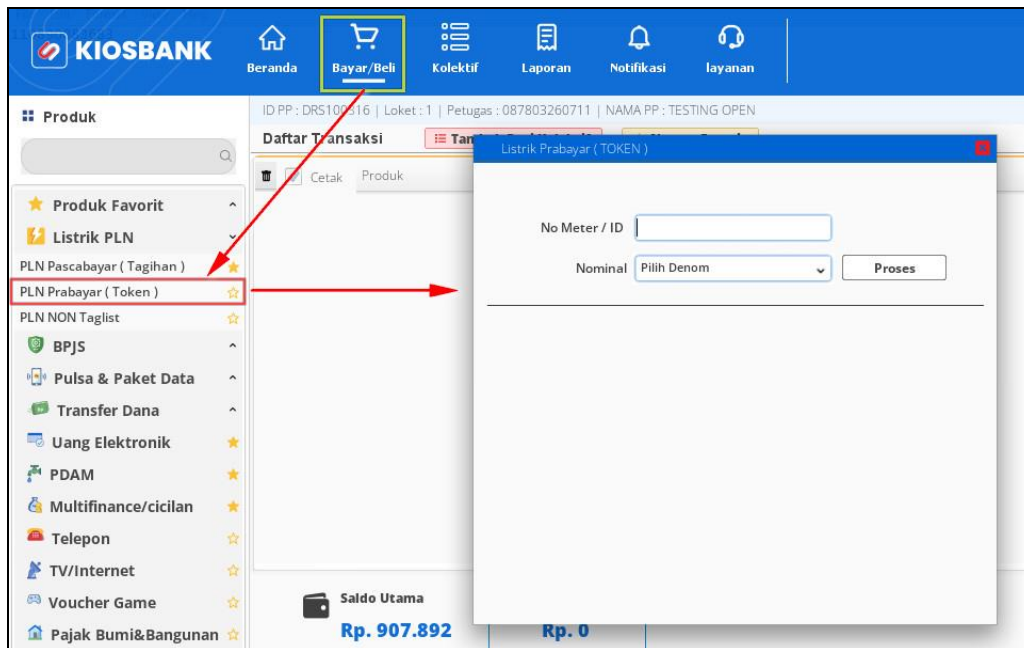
KIOSBANK

Beranda
Bayar/Beli
Kolektif
Laporan
Notifikasi
layanan

Produk

Produk Favorit
Listrik PLN
PLN Pascabayar ( Tagihan )
PLN Prabayar ( Token )
PLN NON Taglist
BPJS
Pulsa & Paket Data
Transfer Dana
Uang Elektronik
PDAM
Multifinance/cicilan
Telepon
TV/Internet
Voucher Game
Pajak Bumi&Bangunan

ID PP : DRS100816 | Loket : 1 | Petugas : 087803260711 | NAMA PP : TESTING OPEN

Daftar Transaksi

Cetak
Produk

Saldo Utama
Rp. 907.892
Rp. 0

Listrik Prabayar ( TOKEN )

No Meter / ID
Nominal
Pilih Denom
Proses